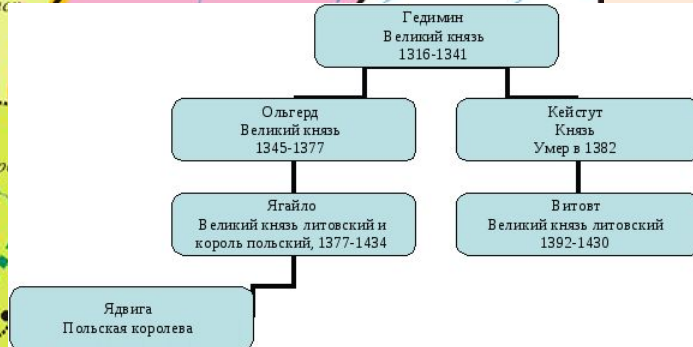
Гедимин
Великий князь
1316-1341

Ольгерд
Великий князь
1345-1377

Кейстут
Князь
Умер в 1382

Ягайло
Великий князь литовский и король польский, 1377-1434

Витовт
Великий князь литовский
1392-1430

Ядвига
Польская королева